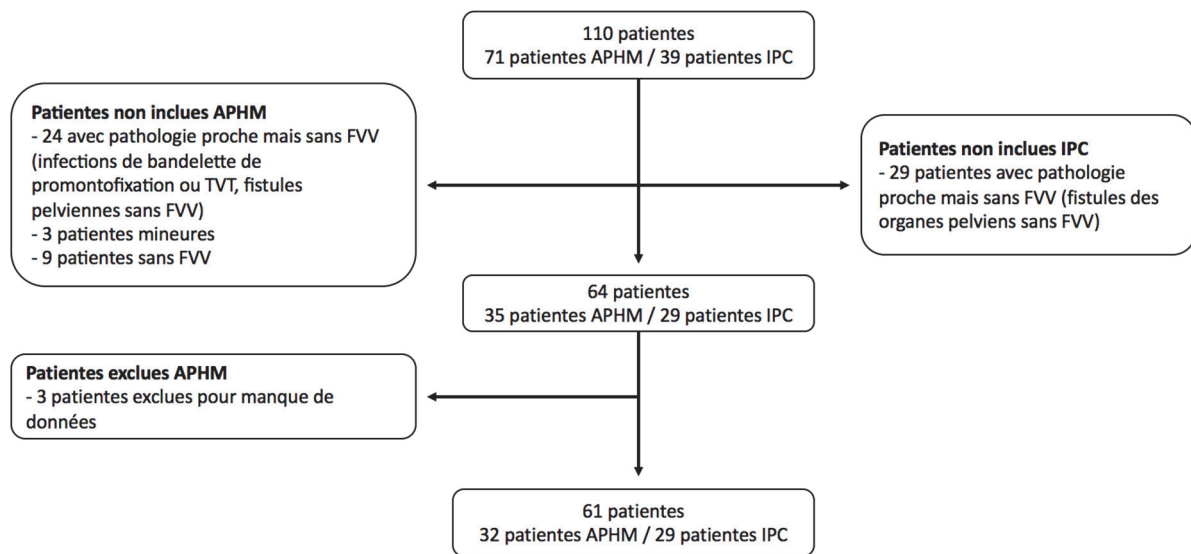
110 patientes
71 patientes APHM / 39 patientes IPC

**Patientes non inclues APHM**
- 24 avec pathologie proche mais sans FVV (infections de bandelette de promontofixation ou TVT, fistules pelviennes sans FVV)
- 3 patientes mineures
- 9 patientes sans FVV

**Patientes non inclues IPC**
- 29 patientes avec pathologie proche mais sans FVV (fistules des organes pelviens sans FVV)

64 patientes
35 patientes APHM / 29 patientes IPC

**Patientes exclues APHM**
- 3 patientes exclues pour manque de données

61 patientes
32 patientes APHM / 29 patientes IPC